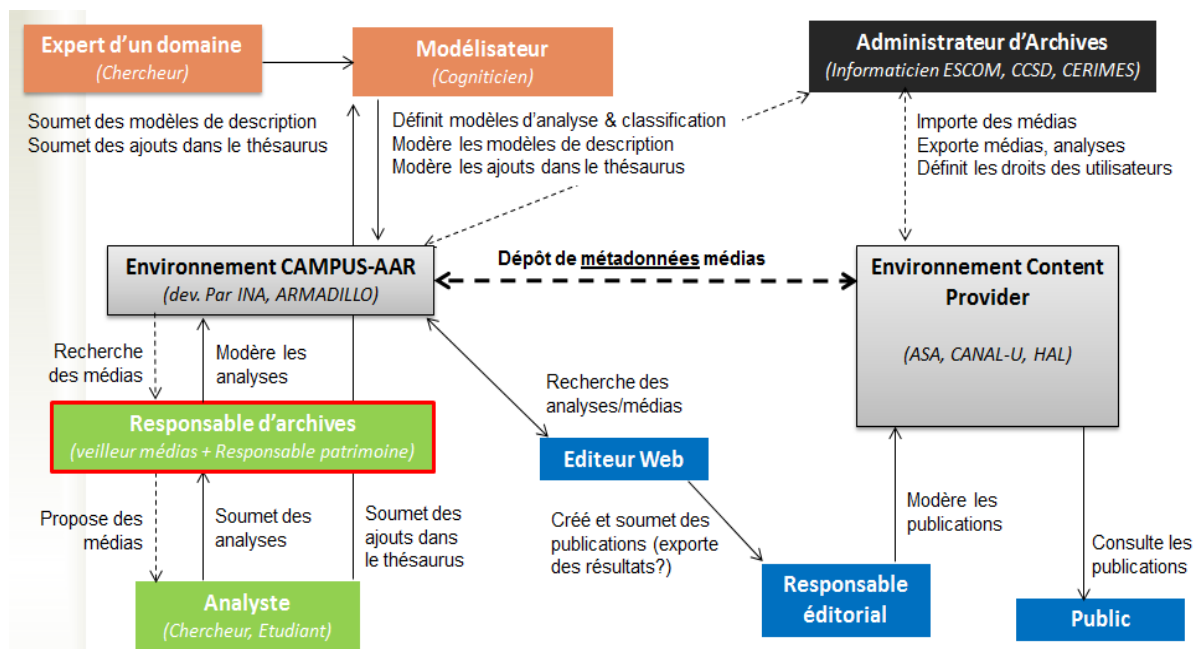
Expert d'un domaine
(Chercheur)

Modélisateur
(Cogniticien)

Administrateur d'Archives
(Informaticien ESCOM, CCSD, CERIMES)

Soumet des modèles de description
Soumet des ajouts dans le thésaurus

Définit modèles d'analyse & classification
Modère les modèles de description
Modère les ajouts dans le thésaurus

Importe des médias
Exporte médias, analyses
Définit les droits des utilisateurs

Environnement CAMPUS-AAR
(dev. Par INA, ARMADILLO)

Dépôt de métadonnées médias

Environnement Content Provider
(ASA, CANAL-U, HAL)

Recherche des médias

Modère les analyses

Recherche des analyses/médias

Responsable d'archives
(veilleur médias + Responsable patrimoine)

Editeur Web

Propose des médias

Soumet des analyses

Soumet des ajouts dans le thésaurus

Créé et soumet des publications (exporte des résultats?)

Modère les publications

Consulte les publications

Analyste
(Chercheur, Etudiant)

Responsable éditorial

Public